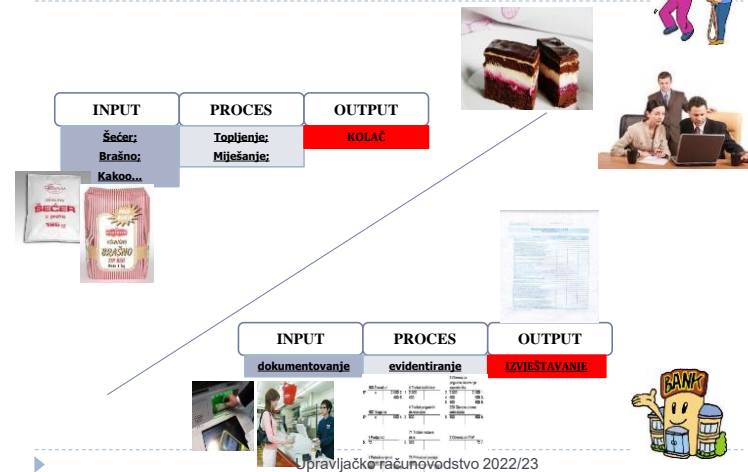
| INPUT | PROCES | OUTPUT |
|---|---|---|
| Šećer; Brašno; Kakoo... | Topljenje; Miješanje; | KOLAČ |

ŠEĆER

BRAŠNO

BANK

| INPUT | PROCES | OUTPUT |
|---|---|---|
| dokumentovanje | evidentiranje | IZVJEŠTAVANJE |

Upravljačko računovodstvo 2022/23